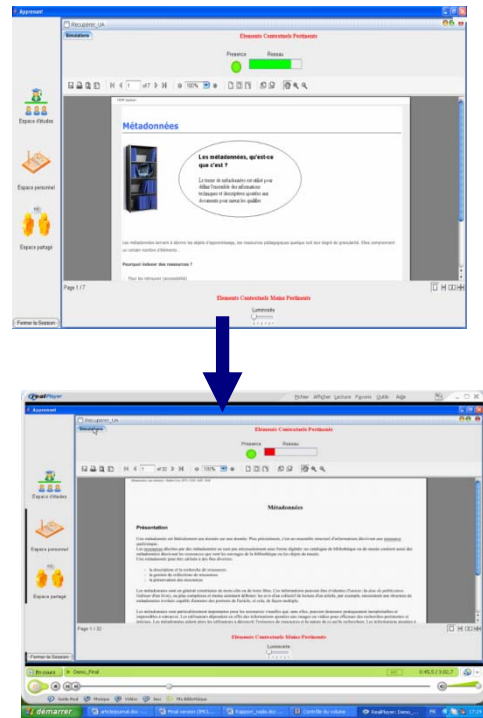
Apprenant

Recuperer_UA

Simulateur

Elements Contextuels Pertinents

Presence

Reseau

of 7

100%

Métadonnées

Les métadonnées, qu'est-ce que c'est ?

Le terme de métadonnées est utilisé pour définir l'ensemble des informations techniques et descriptives ajoutées aux documents pour mieux les qualifier.

Les métadonnées servent à décrire les objets d'apprentissage, les ressources pédagogiques quelque soit leur degré de granularité. Elles comprennent un certain nombre d'éléments...

Pourquoi indexer des ressources ?

Pour les retrouver (accessibilité)

Espace d'études

Espace personnel

Espace partagé

Page 1 / 7

Elements Contextuels Moins Pertinents

Luminosité

Fermer la Session

RealPlayer

Fichier Afficher Lecture Favoris Outils Aide

Apprenant

Recuperer_UA

Simulateur

Elements Contextuels Pertinents

Presence

Reseau

of 32

100%

Métadonnées

Présentation

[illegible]

Espace d'études

Espace personnel

Espace partagé

Page 1 / 32

Elements Contextuels Moins Pertinents

Luminosité

Fermer la Session

En cours

Demo_Final

0:45.5 / 3:00.7

Guide Real

Musique

Vidéos

Jeux

Ma Bibliothèque

démarrer

articlejournal.doc

Final version (IHCI...

Rapport_stage.doc

Contrôle du volume

RealPlayer: Demo...

FR

17:29